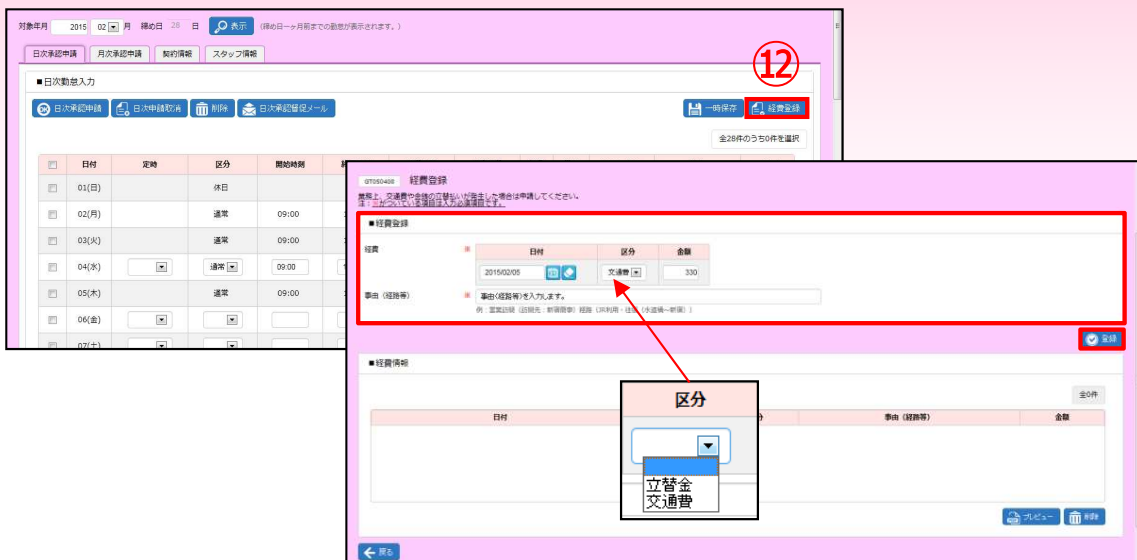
対象年月 2015 02 月 締め日 28 日 表示 (締め日一ヶ月前までの勤怠が表示されます。)

日次承認申請 月次承認申請 契約情報 スタッフ情報

■日次勤怠入力

日次承認申請 日次申請取消 削除 日次承認督促メール

⑫

一時保存 経費登録

全28件のうち0件を選択

| | 日付 | 定時 | 区分 | 開始時刻 |
|---|---|---|---|---|
| | 01(日) | | 休日 | |
| | 02(月) | | 通常 | 09:00 |
| | 03(火) | | 通常 | 09:00 |
| | 04(水) | | 通常 | 09:00 |
| | 05(木) | | 通常 | 09:00 |
| | 06(金) | | | |
| | 07(土) | | | |

GT050400 経費登録

業務上、交通費や会食の立替払いが発生した場合は申請してください。
注：※がついている項目は入力必須項目です。

■経費登録

経費 ※

| 日付 | 区分 | 金額 |
|---|---|---|
| 2015/02/05 | 交通費 | 330 |

事由（経路等） ※ 事由（経路等）を入力します。
例：営業訪問（訪問先：新宿商事）経路（JR利用・往復：水道橋～新宿）

登録

■経費情報

全0件

| 日付 | 区分 | 事由（経路等） | 金額 |
|---|---|---|---|

区分

立替金
交通費

プレビュー 削除

戻る